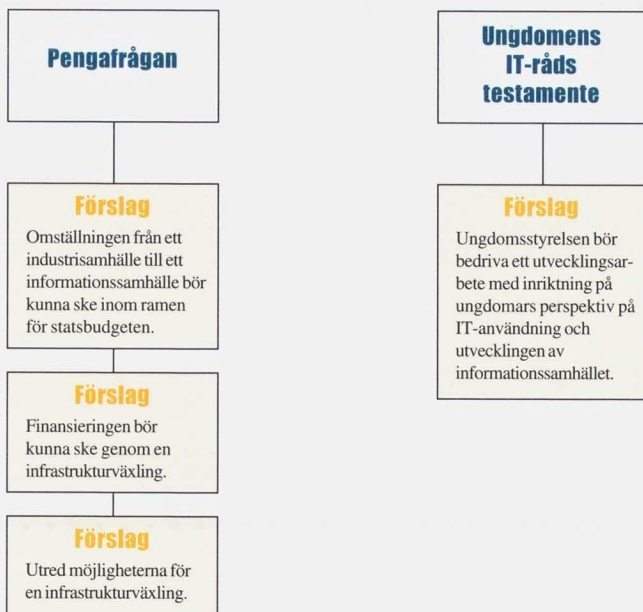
Pengafrågan

Förslag

Omställningen från ett industrisamhälle till ett informationssamhälle bör kunna ske inom ramen för statsbudgeten.

Förslag

Finansieringen bör kunna ske genom en infrastrukturväxling.

Förslag

Utred möjligheterna för en infrastrukturväxling.

Ungdomens IT-råds testamente

Förslag

Ungdomsstyrelsen bör bedriva ett utvecklingsarbete med inriktning på ungdomars perspektiv på IT-användning och utvecklingen av informationssamhället.